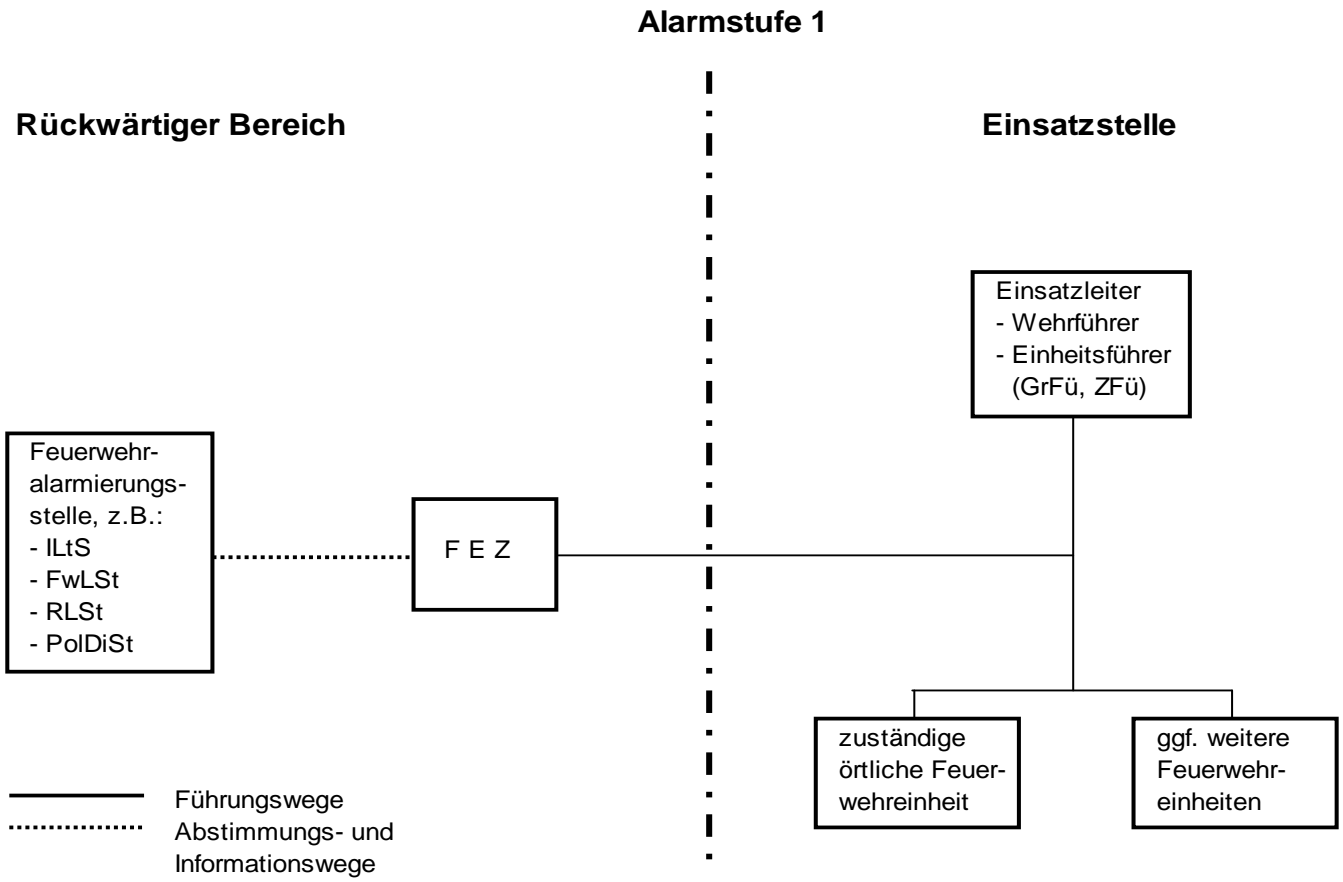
Alarmstufe 1

Rückwärtiger Bereich

Einsatzstelle

Einsatzleiter
- Wehrführer
- Einheitsführer (GrFü, ZFü)

Feuerwehralarmierungsstelle, z.B.:
- ILtS
- FwLSt
- RLSt
- PolDiSt

F E Z

zuständige örtliche Feuerwehreinheit

ggf. weitere Feuerwehreinheiten

Führungswege
Abstimmungs- und Informationswege